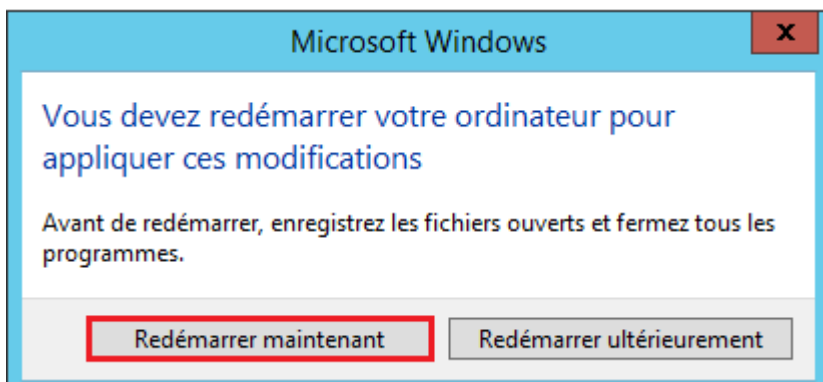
Microsoft Windows

x

Vous devez redémarrer votre ordinateur pour appliquer ces modifications

Avant de redémarrer, enregistrez les fichiers ouverts et fermez tous les programmes.

Redémarrer maintenant

Redémarrer ultérieurement